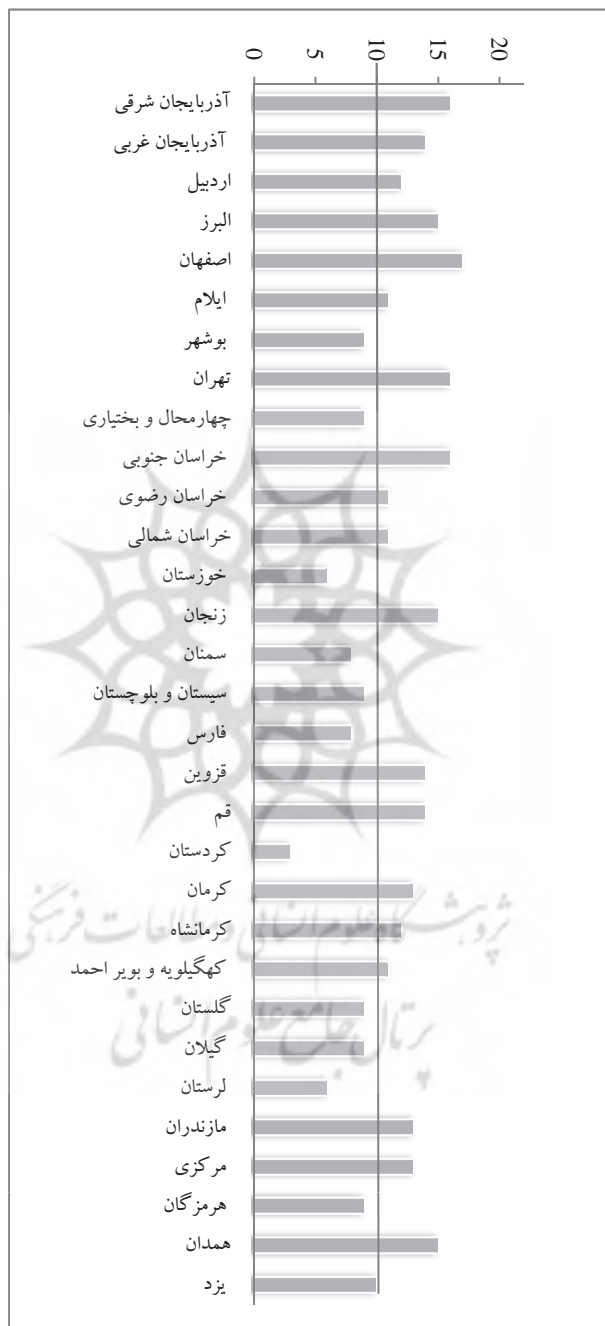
0
5
10
15
20

آذربایجان شرقی
آذربایجان غربی
اردبیل
البرز
اصفهان
ایلام
بوشهر
تهران
چهارمحال و بختیاری
خراسان جنوبی
خراسان رضوی
خراسان شمالی
خوزستان
زنجان
سمنان
سیستان و بلوچستان
فارس
قزوین
قم
کردستان
کرمان
کرمانشاه
کهگیلویه و بویر احمد
گلستان
گیلان
لرستان
مازندران
مرکزی
هرمزگان
همدان
یزد

پژوهشگاه علوم انسانی و مطالعات فرهنگی
پرتال جامع علوم انسانی